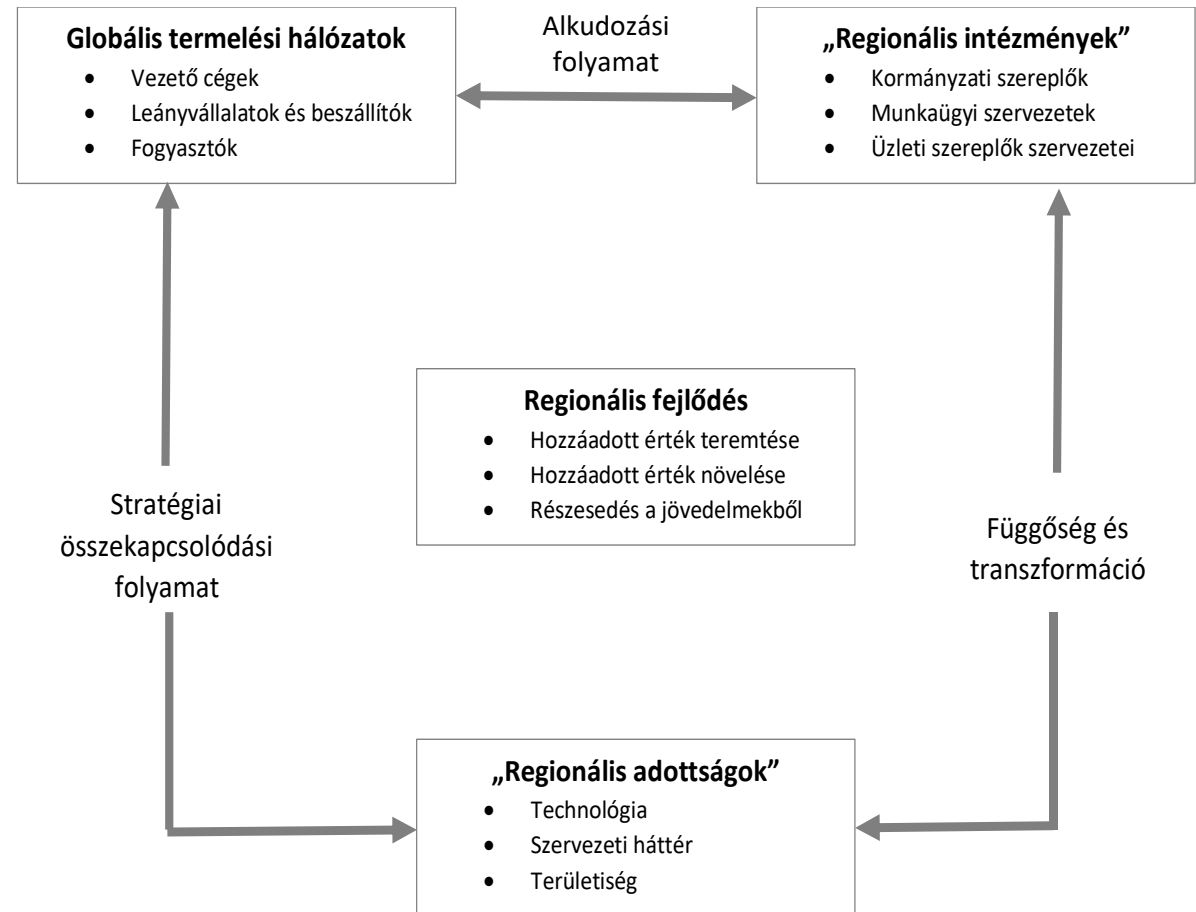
Globális termelési hálózatok
- Vezető cégek
- Leányvállalatok és beszállítók
- Fogyasztók

Alkudozási folyamat

„Regionális intézmények"
- Kormányzati szereplők
- Munkaügyi szervezetek
- Üzleti szereplők szervezetei

Regionális fejlődés
- Hozzáadott érték teremtése
- Hozzáadott érték növelése
- Részesedés a jövedelmekből

Stratégiai összekapcsolódási folyamat

Függőség és transzformáció

„Regionális adottságok"
- Technológia
- Szervezeti háttér
- Területiség